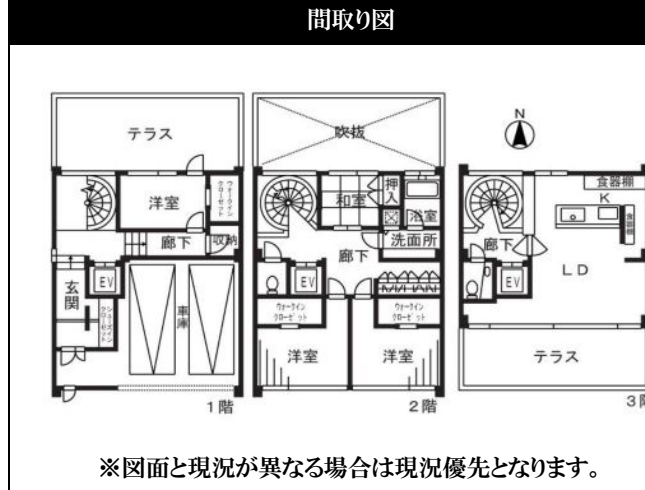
間取り図

テラス
洋室
ウォークインクローゼット
廊下
収納
EV
玄関
シューズインクローゼット
車庫
1階

吹抜
和室
押入
浴室
洗面所
廊下
EV
ウォークインクローゼット
ウォークインクローゼット
洋室
洋室
2階

N
食器棚
K
食品庫
廊下
EV
LD
テラス
3階

※図面と現況が異なる場合は現況優先となります。